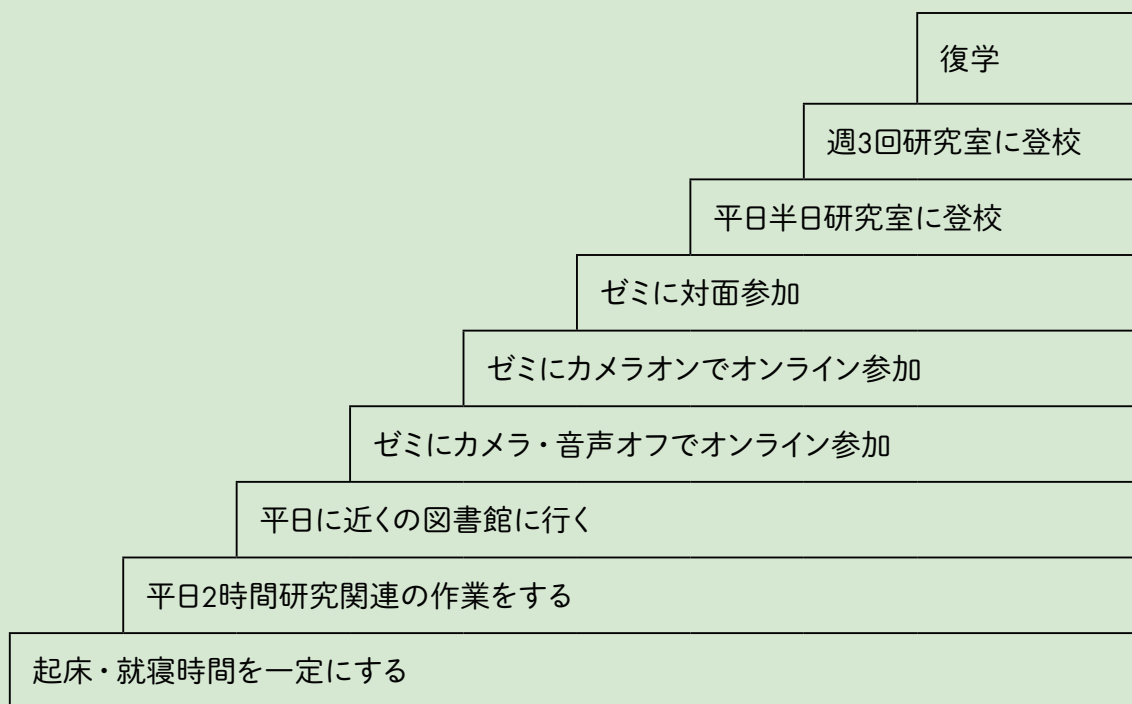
復学

週3回研究室に登校

平日半日研究室に登校

ゼミに対面参加

ゼミにカメラオンでオンライン参加

ゼミにカメラ・音声オフでオンライン参加

平日に近くの図書館に行く

平日2時間研究関連の作業をする

起床・就寝時間を一定にする